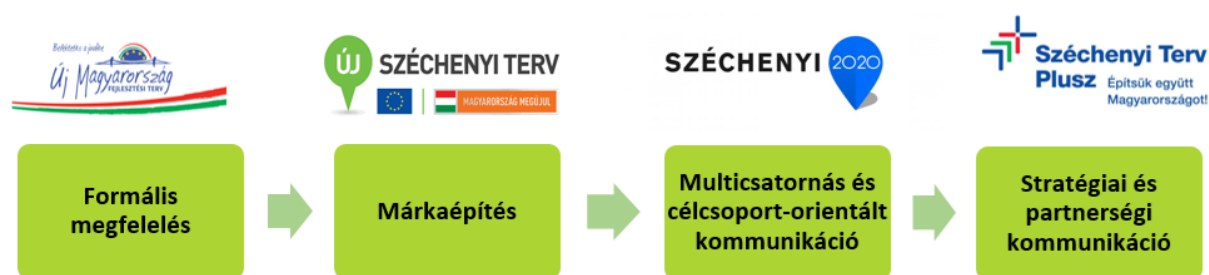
Bebiztos a jövő
Új Magyarország
FEJLESZTÉSI TERV

ÚJ SZÉCHENYI TERV
MAGYARORSZÁG MEGÚJUL

SZÉCHENYI 2020

Széchenyi Terv Plusz
Építsük együtt Magyarországot!

Formális megfelelés

Márkaépítés

Multicsatornás és célcsoport-orientált kommunikáció

Stratégiai és partnerségi kommunikáció